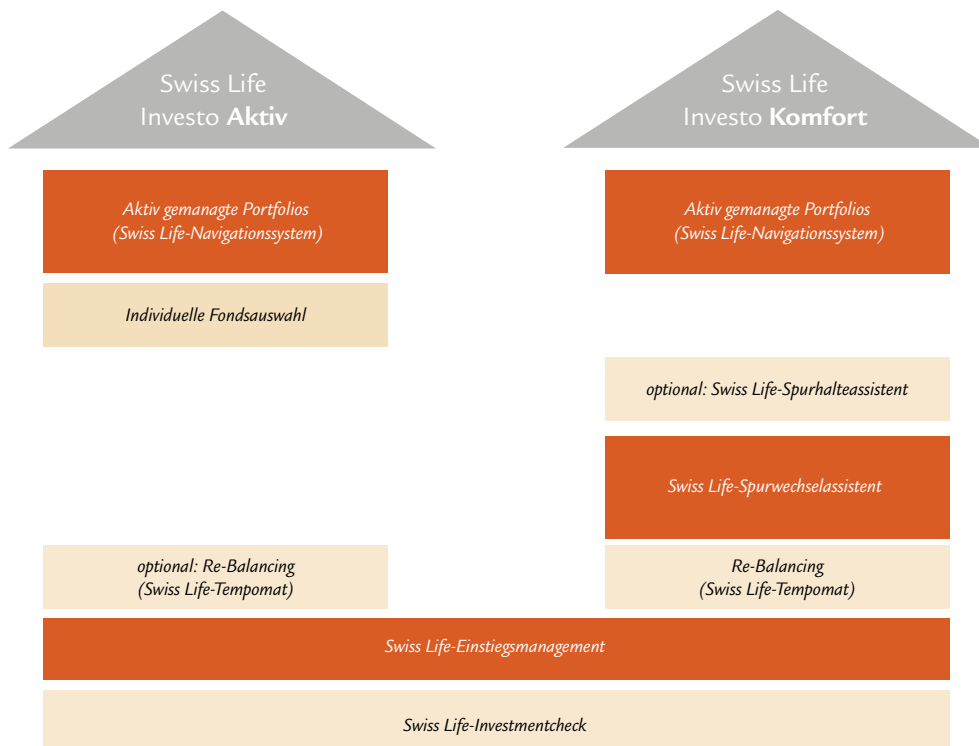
Swiss Life
Investo **Aktiv**

Swiss Life
Investo **Komfort**

Aktiv gemanagte Portfolios
(Swiss Life-Navigationssystem)

Individuelle Fondsauswahl

optional: Re-Balancing
(Swiss Life-Tempomat)

Aktiv gemanagte Portfolios
(Swiss Life-Navigationssystem)

optional: Swiss Life-Spurhalteassistent

Swiss Life-Spurwechselassistent

Re-Balancing
(Swiss Life-Tempomat)

Swiss Life-Einstiegsmanagement

Swiss Life-Investmentcheck